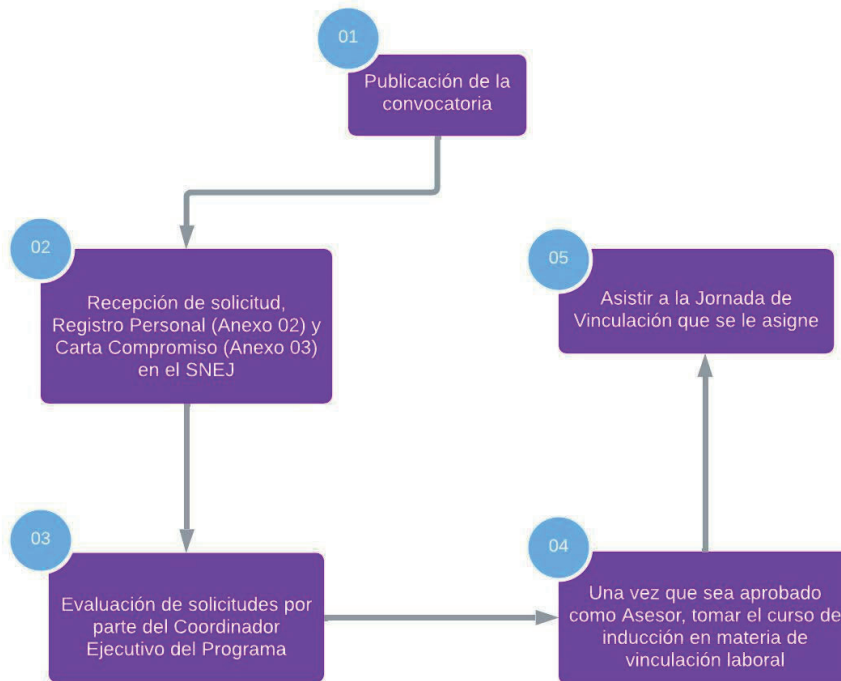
01

Publicación de la convocatoria

02

Recepción de solicitud, Registro Personal (Anexo 02) y Carta Compromiso (Anexo 03) en el SNEJ

03

Evaluación de solicitudes por parte del Coordinador Ejecutivo del Programa

04

Una vez que sea aprobado como Asesor, tomar el curso de inducción en materia de vinculación laboral

05

Asistir a la Jornada de Vinculación que se le asigne